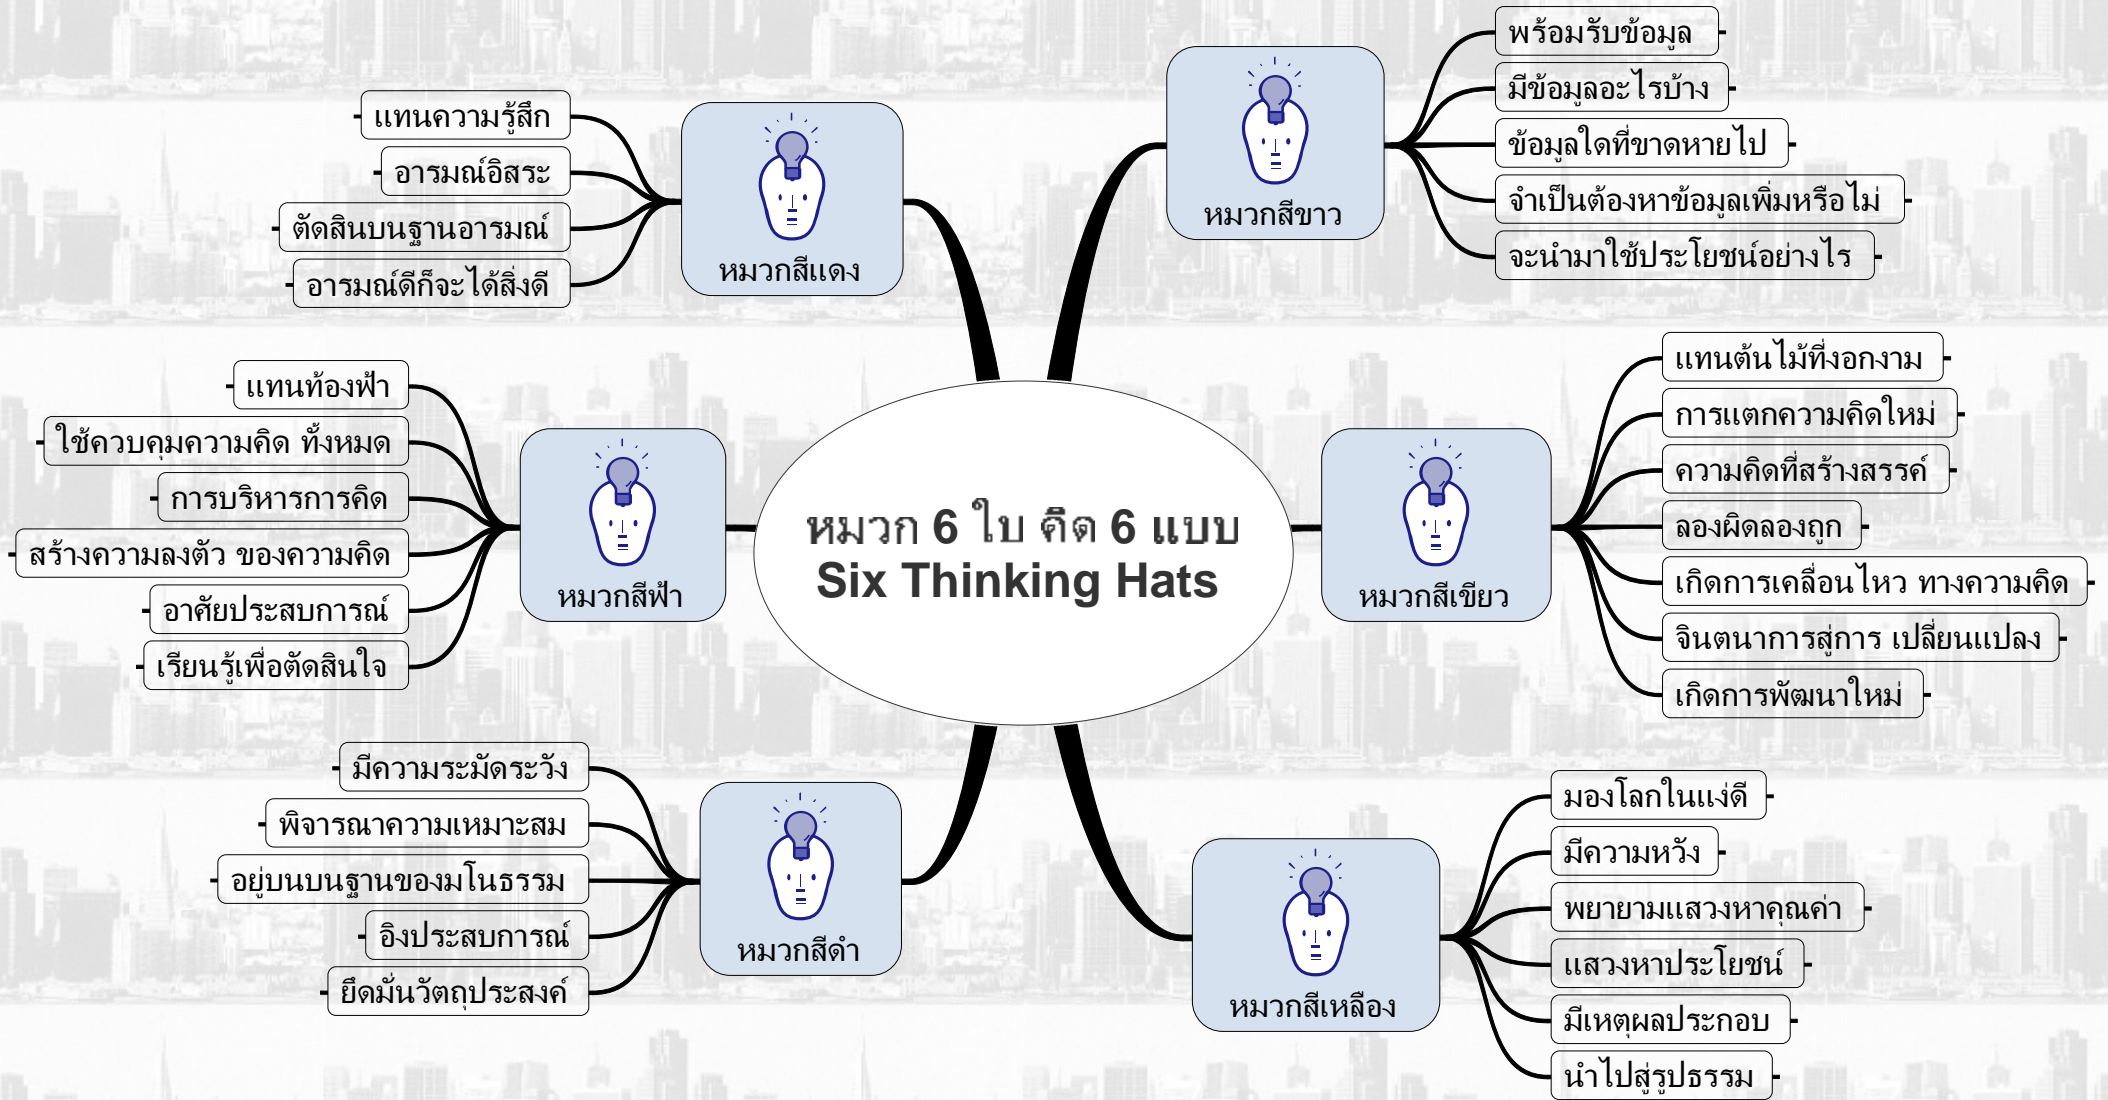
หมวก 6 ใบ คิด 6 แบบ
Six Thinking Hats

หมวกสีแดง
แทนความรู้สึก
อารมณ์อิสระ
ตัดสินบนฐานอารมณ์
อารมณ์ดีก็จะได้สิ่งดี

หมวกสีขาว
พร้อมรับข้อมูล
มีข้อมูลอะไรบ้าง
ข้อมูลใดที่ขาดหายไป
จำเป็นต้องหาข้อมูลเพิ่มหรือไม่
จะนำมาใช้ประโยชน์อย่างไร

หมวกสีฟ้า
แทนท้องฟ้า
ใช้ควบคุมความคิด ทั้งหมด
การบริหารการคิด
สร้างความลงตัว ของความคิด
อาศัยประสบการณ์
เรียนรู้เพื่อตัดสินใจ

หมวกสีเขียว
แทนต้นไม้ที่งอกงาม
การแตกความคิดใหม่
ความคิดที่สร้างสรรค์
ลองผิดลองถูก
เกิดการเคลื่อนไหว ทางความคิด
จินตนาการสู่การ เปลี่ยนแปลง
เกิดการพัฒนาใหม่

หมวกสีดำ
มีความระมัดระวัง
พิจารณาความเหมาะสม
อยู่บนบนฐานของมโนธรรม
อิงประสบการณ์
ยึดมั่นวัตถุประสงค์

หมวกสีเหลือง
มองโลกในแง่ดี
มีความหวัง
พยายามแสวงหาคุณค่า
แสวงหาประโยชน์
มีเหตุผลประกอบ
นำไปสู่รูปธรรม